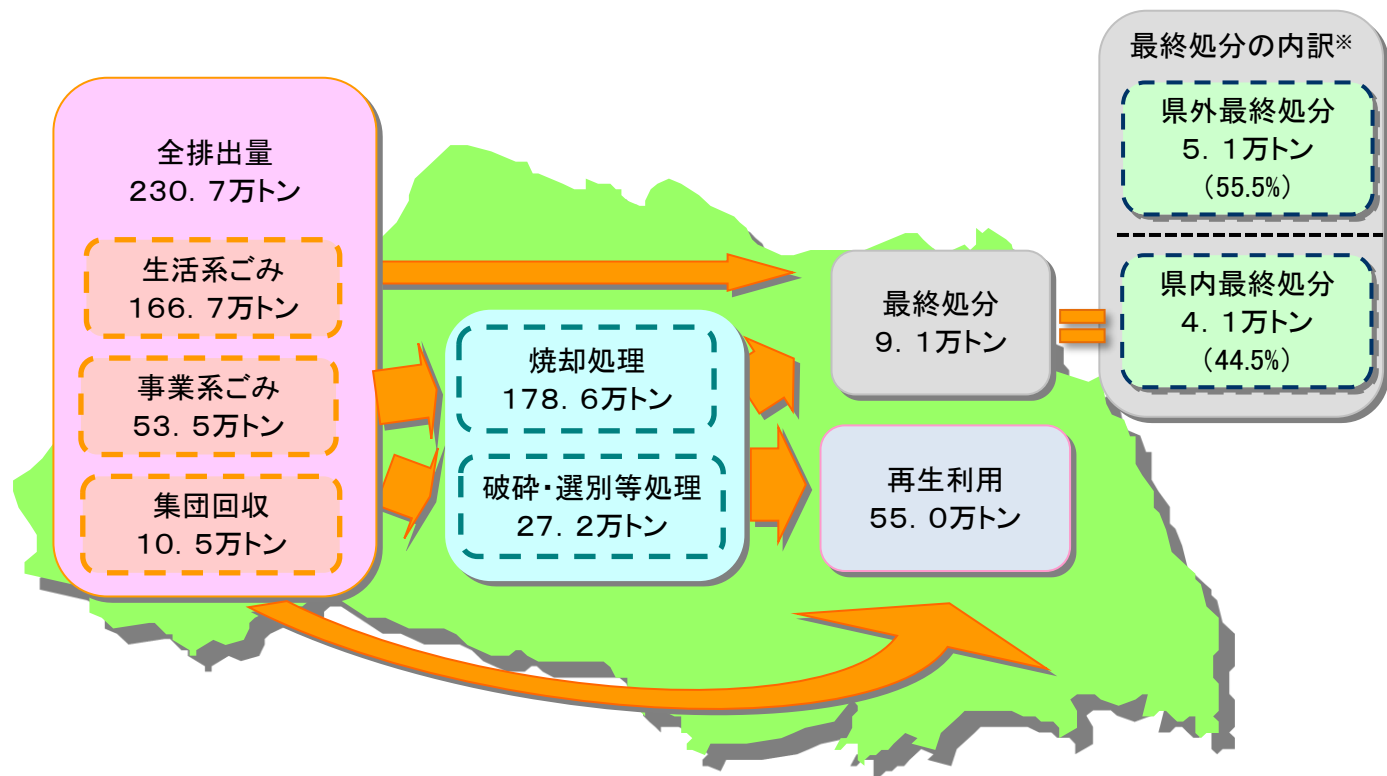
最終処分の内訳※

県外最終処分
5．1万トン
（55.5%）

県内最終処分
4．1万トン
（44.5%）

全排出量
230．7万トン

生活系ごみ
166．7万トン

事業系ごみ
53．5万トン

集団回収
10．5万トン

焼却処理
178．6万トン

破砕・選別等処理
27．2万トン

最終処分
9．1万トン

再生利用
55．0万トン